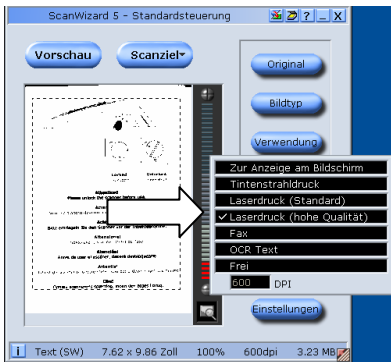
ScanWizard 5 - Standardsteuerung

? _ X

Vorschau

Scanziel

Original

Bildtyp

Verwendung

Zur Anzeige am Bildschirm

Tintenstrahldruck

Laserdruck (Standard)

✓ Laserdruck (hohe Qualität)

Fax

OCR Text

Frei

600 DPI

Einstellungen

i Text (SW) 7.62 x 9.86 Zoll 100% 600dpi 3.23 MB